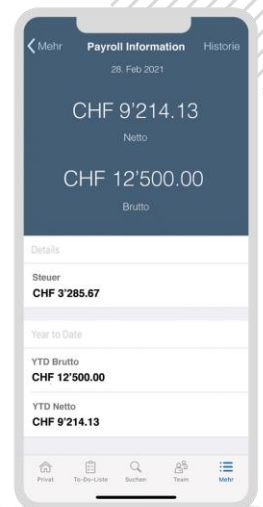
Mehr
Payroll Information
Historie
28. Feb 2021

CHF 9'214.13
Netto

CHF 12'500.00
Brutto

Details

Steuer
CHF 3'285.67

Year to Date

YTD Brutto
CHF 12'500.00

YTD Netto
CHF 9'214.13

Privat
To-Do-Liste
Suchen
Team
Mehr